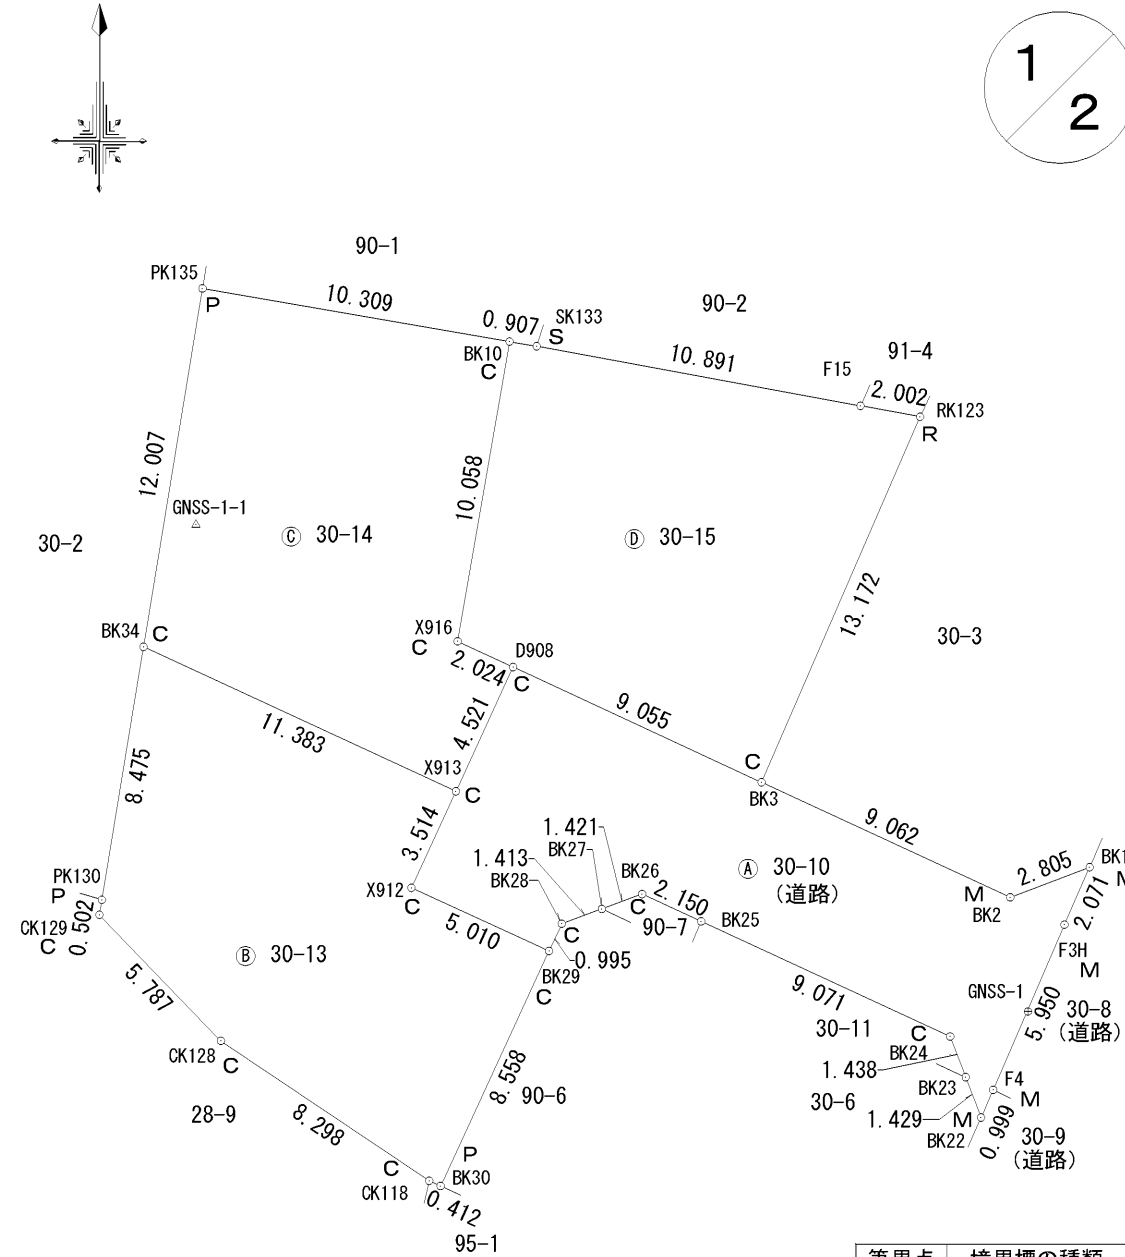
1/2

90-1
PK135
P
10.309
0.907
SK133
S
90-2
BK10
C
10.891
91-4
F15
2.002
RK123
R
12.007
GNSS-1-1
Ⓒ 30-14
10.058
Ⓓ 30-15
30-2
13.172
30-3
BK34
C
X916
C
D908
2.024
C
4.521
9.055
11.383
8.475
X913
C
C
BK3
3.514
9.062
1.421
1.413
BK27
BK26
Ⓐ 30-10
(道路)
2.805
BK1
M
PK130
P
BK28
X912
C
C
2.150
M
BK2
2.071
CK129
C
0.502
5.010
C
0.995
90-7
BK25
F3H
M
Ⓑ 30-13
BK29
C
9.071
GNSS-1
5.950
30-8
(道路)
5.787
30-11
C
CK128
C
8.558
BK24
1.438
F4
M
90-6
BK23
28-9
8.298
30-6
1.429
M
BK22
0.999
30-9
(道路)
C
P
CK118
BK30
0.412
95-1
筆界点 | 境界標の種類